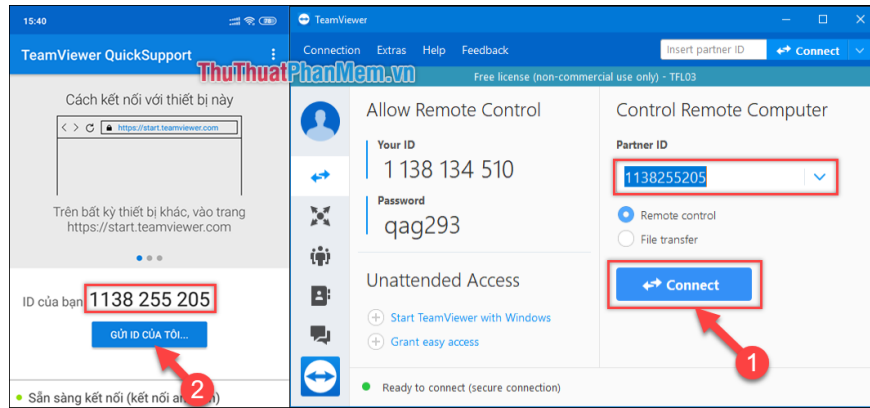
15:40

TeamViewer QuickSupport

Cách kết nối với thiết bị này

https://start.teamviewer.com

Trên bất kỳ thiết bị khác, vào trang https://start.teamviewer.com

ID của bạn 1138 255 205

GỬI ID CỦA TÔI...

2

Sẵn sàng kết nối (kết nối an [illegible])

TeamViewer

Connection Extras Help Feedback

Insert partner ID

Connect

ThuThuatPhanMem.vn

Free license (non-commercial use only) - TFL03

Allow Remote Control

Your ID
1 138 134 510

Password
qag293

Unattended Access

Start TeamViewer with Windows

Grant easy access

Control Remote Computer

Partner ID
1138255205

Remote control

File transfer

Connect

1

Ready to connect (secure connection)